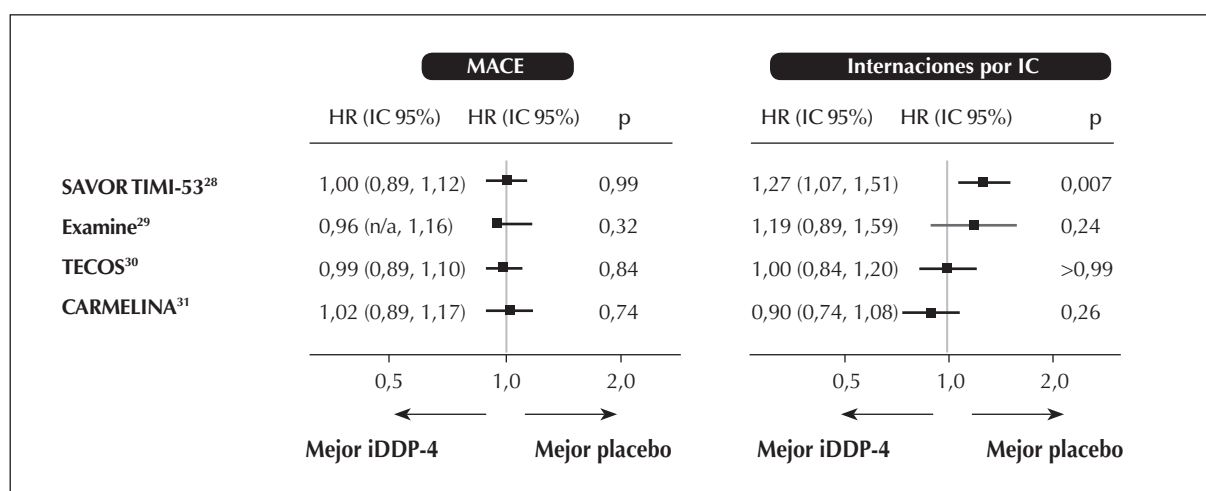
MACE

Internaciones por IC

| | HR (IC 95%) | HR (IC 95%) | p | HR (IC 95%) | HR (IC 95%) | p |
|---|---|---|---|---|---|---|
| SAVOR TIMI-53$^{28}$ | 1,00 (0,89, 1,12) | | 0,99 | 1,27 (1,07, 1,51) | | 0,007 |
| Examine$^{29}$ | 0,96 (n/a, 1,16) | | 0,32 | 1,19 (0,89, 1,59) | | 0,24 |
| TECOS$^{30}$ | 0,99 (0,89, 1,10) | | 0,84 | 1,00 (0,84, 1,20) | | >0,99 |
| CARMELINA$^{31}$ | 1,02 (0,89, 1,17) | | 0,74 | 0,90 (0,74, 1,08) | | 0,26 |

0,5 1,0 2,0

Mejor iDDP-4 Mejor placebo

0,5 1,0 2,0

Mejor iDDP-4 Mejor placebo